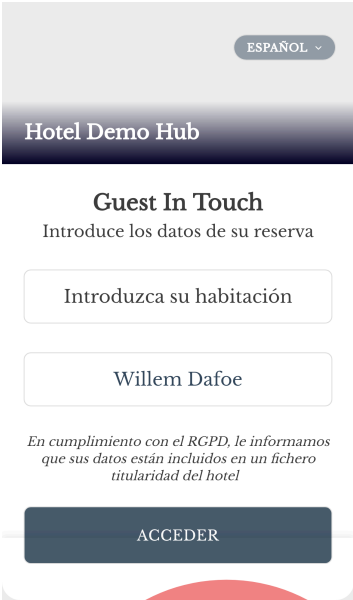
ESPAÑOL

Hotel Demo Hub

Guest In Touch

Introduce los datos de su reserva

Introduzca su habitación

Willem Dafoe

En cumplimiento con el RGPD, le informamos que sus datos están incluidos en un fichero titularidad del hotel

ACCEDER